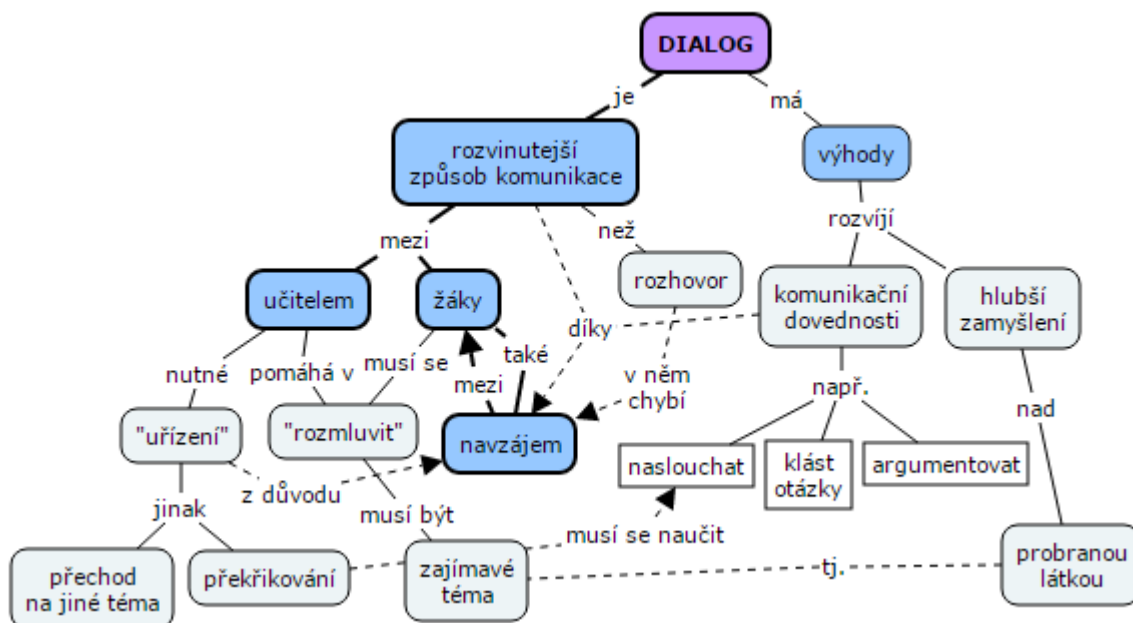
DIALOG

je

má

rozvinutejší způsob komunikace

výhody

mezi

než

rozvíjí

učitelem

žáky

rozhovor

komunikační dovednosti

hlubší zamyšlení

díky

nutné

pomáhá v

musí se

také

mezi

v něm chybí

např.

nad

"uřízení"

"rozmluvit"

navzájem

naslouchat

klást otázky

argumentovat

z důvodu

jinak

musí být

musí se naučit

přechod na jiné téma

překřikování

zajímavé téma

tj.

probranou látkou